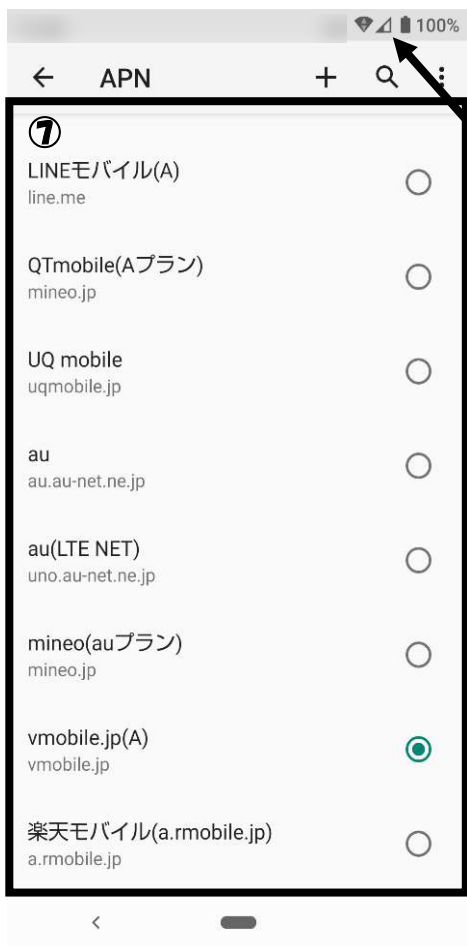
100%

APN

⑦

LINEモバイル(A)
line.me

QTmobile(Aプラン)
mineo.jp

UQ mobile
uqmobile.jp

au
au.au-net.ne.jp

au(LTE NET)
uno.au-net.ne.jp

mineo(auプラン)
mineo.jp

vmobile.jp(A)
vmobile.jp

楽天モバイル(a.rmobile.jp)
a.rmobile.jp